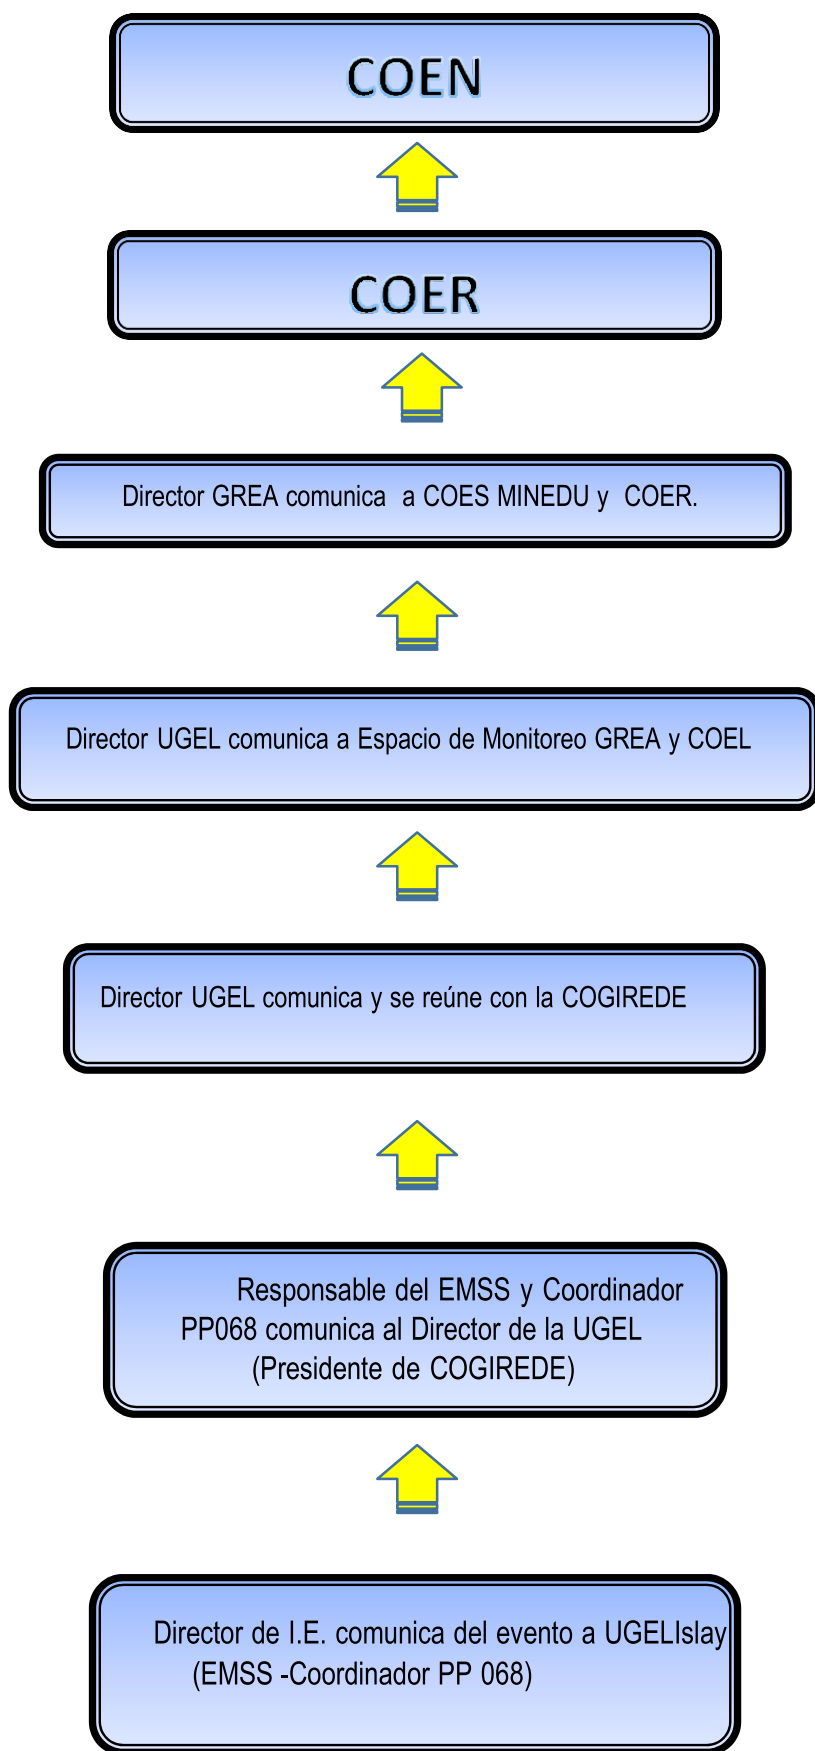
COEN

COER

Director GREA comunica a COES MINEDU y COER.

Director UGEL comunica a Espacio de Monitoreo GREA y COEL

Director UGEL comunica y se reúne con la COGIREDE

Responsable del EMSS y Coordinador PP068 comunica al Director de la UGEL (Presidente de COGIREDE)

Director de I.E. comunica del evento a UGELIslay (EMSS -Coordinador PP 068)